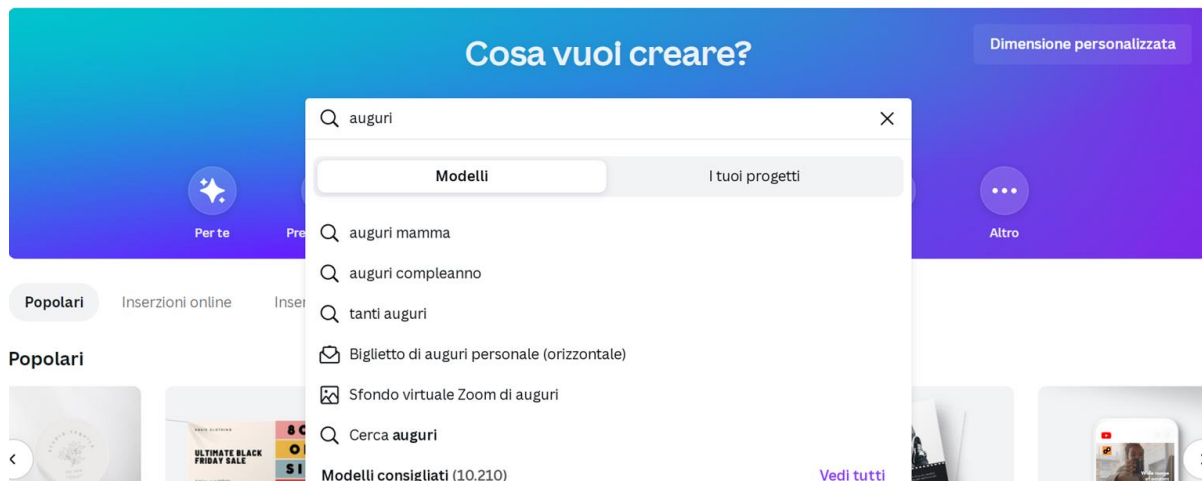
Cosa vuoi creare?

Dimensione personalizzata

auguri

Modelli

I tuoi progetti

Per te

Pre

Altro

auguri mamma

auguri compleanno

tanti auguri

Biglietto di auguri personale (orizzontale)

Sfondo virtuale Zoom di auguri

Cerca **auguri**

Modelli consigliati (10.210)

Vedi tutti

Popolari

Inserzioni online

Inser

Popolari

ULTIMATE BLACK FRIDAY SALE

8
O
SI